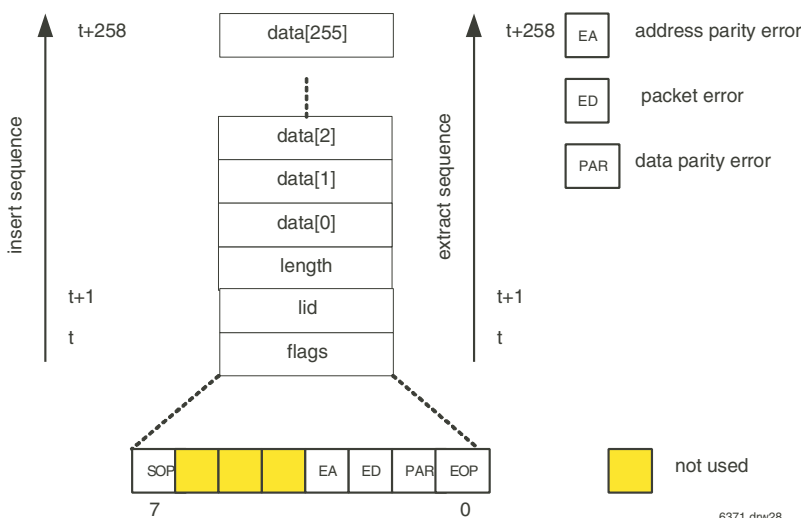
t+258

insert sequence

t+1

t

data[255]

data[2]

data[1]

data[0]

length

lid

flags

t+258

extract sequence

t+1

t

EA address parity error

ED packet error

PAR data parity error

| SOP | | | | EA | ED | PAR | EOP |
|---|---|---|---|---|---|---|---|

7

0

not used

6371 drw28